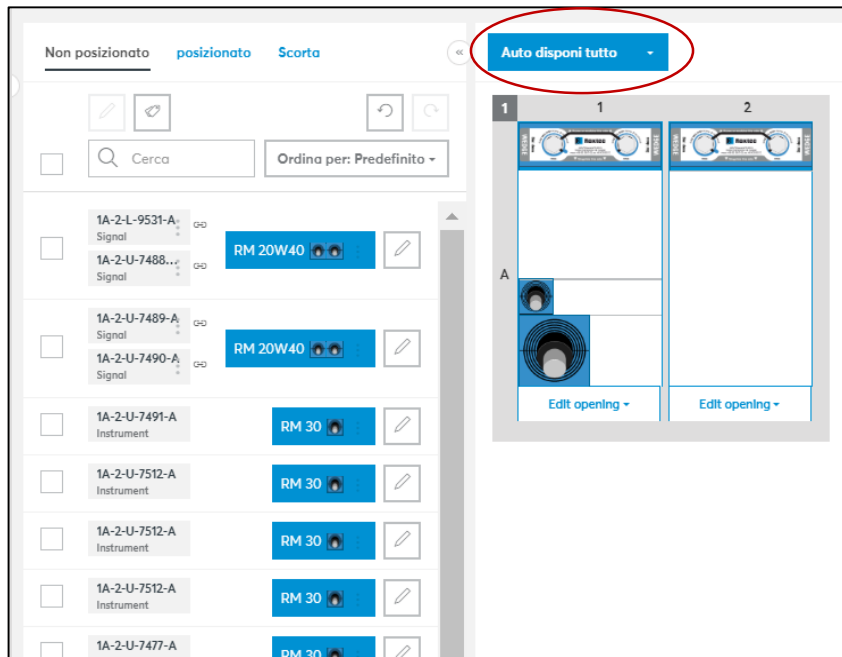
Non posizionato posizionato Scorta

Auto disponi tutto

Cerca

Ordina per: Predefinito

1A-2-L-9531-A
Signal
1A-2-U-7488...
Signal
RM 20W40

1A-2-U-7489-A
Signal
1A-2-U-7490-A
Signal
RM 20W40

1A-2-U-7491-A
Instrument
RM 30

1A-2-U-7512-A
Instrument
RM 30

1A-2-U-7512-A
Instrument
RM 30

1A-2-U-7512-A
Instrument
RM 30

1A-2-U-7477-A
RM 30

1
1 2
A
Roxtec
Roxtec

Edit opening
Edit opening